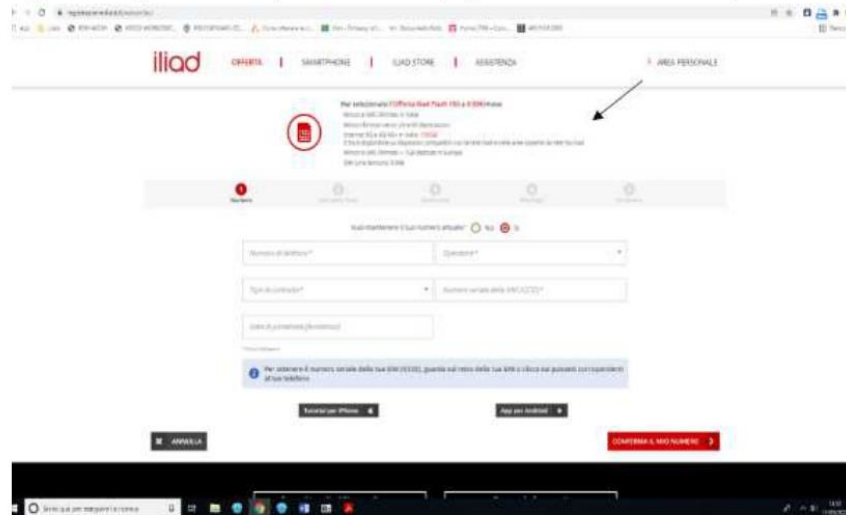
iliad OFFERTA | SMARTPHONE | ILIAD STORE | ASSISTENZA

AREA PERSONALE

Hai selezionato l'Offerta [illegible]

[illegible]

Vuoi mantenere il tuo numero attuale? No Sì

Numero di telefono*

Operatore*

Tipo di contratto*

Numero seriale della SIM (ICCID)*

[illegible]

Per ottenere il numero seriale della tua SIM (ICCID), guarda sul retro della tua SIM o clicca sui pulsanti corrispondenti al tuo telefono

Tutorial per iPhone

App per Android

ANNULLA

CONFERMA IL MIO NUMERO